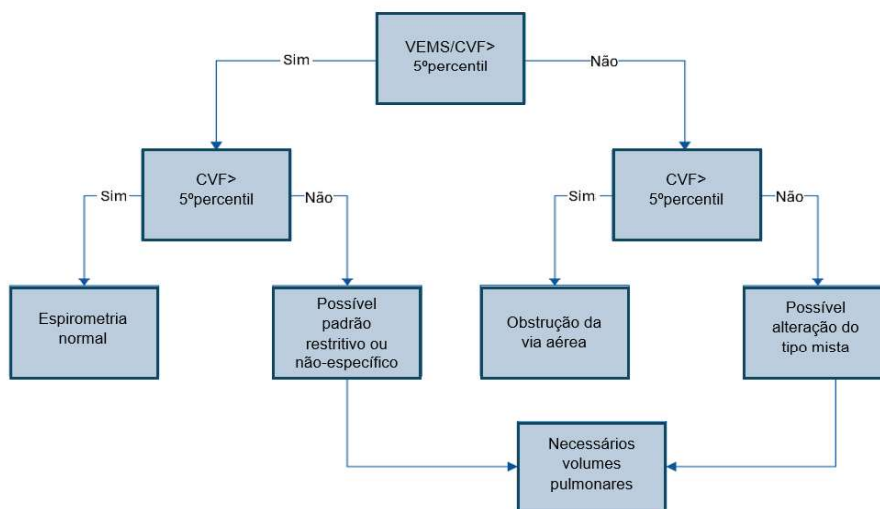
VEMS/CVF> 5ºpercentil

Sim

Não

CVF> 5ºpercentil

Sim

Não

CVF> 5ºpercentil

Sim

Não

Espirometria normal

Possível padrão restritivo ou não-específico

Obstrução da via aérea

Possível alteração do tipo mista

Necessários volumes pulmonares